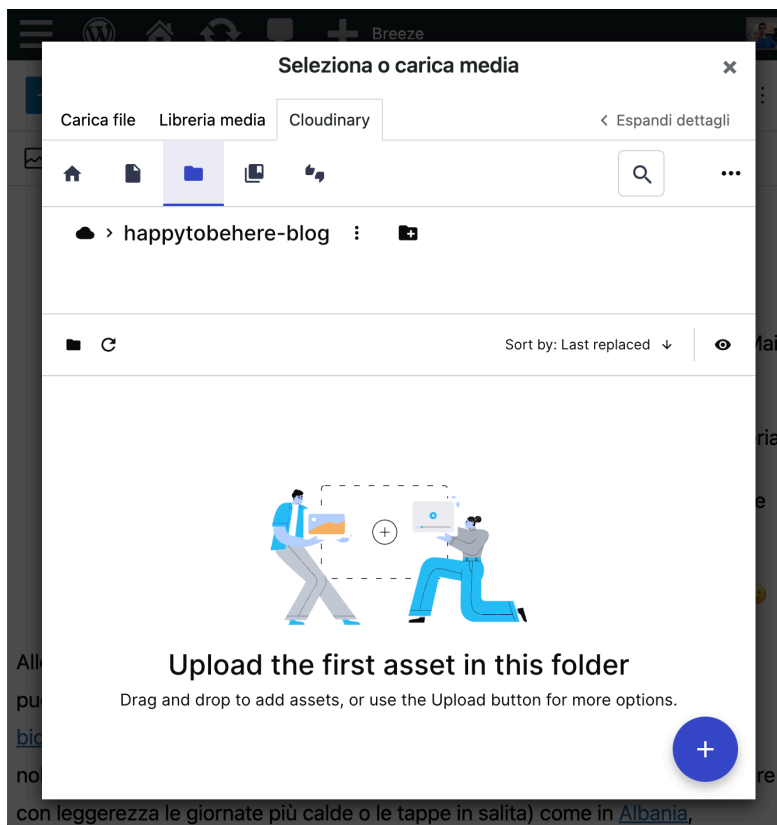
Breeze

Seleziona o carica media

Carica file
Libreria media
Cloudinary
Espandi dettagli

happytobehere-blog

Sort by: Last replaced

Upload the first asset in this folder
Drag and drop to add assets, or use the Upload button for more options.

Mai
ria
e
All
pu
bic
no
re
con leggerezza le giornate più calde o le tappe in salita) come in Albania,